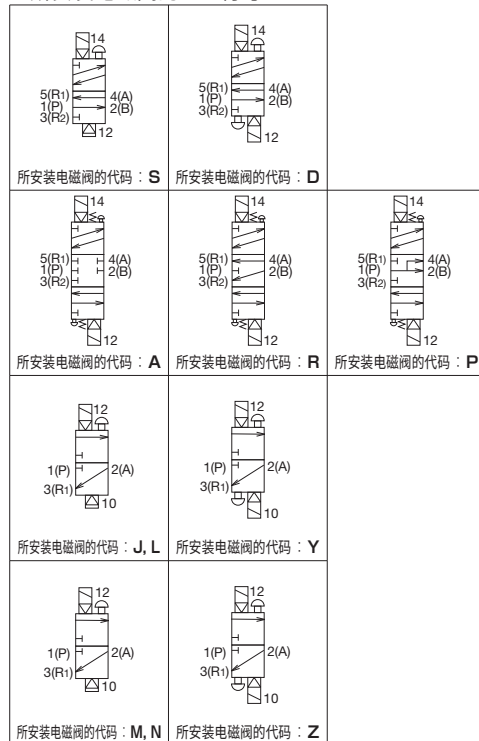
14
5(R1)
1(P)
3(R2)
4(A)
2(B)
12
所安装电磁阀的代码：S

14
5(R1)
1(P)
3(R2)
4(A)
2(B)
12
所安装电磁阀的代码：D

14
5(R1)
1(P)
3(R2)
4(A)
2(B)
12
所安装电磁阀的代码：A

14
5(R1)
1(P)
3(R2)
4(A)
2(B)
12
所安装电磁阀的代码：R

14
5(R1)
1(P)
3(R2)
4(A)
2(B)
12
所安装电磁阀的代码：P

12
1(P)
3(R1)
2(A)
10
所安装电磁阀的代码：J, L

12
1(P)
3(R1)
2(A)
10
所安装电磁阀的代码：Y

12
1(P)
3(R1)
2(A)
10
所安装电磁阀的代码：M, N

12
1(P)
3(R1)
2(A)
10
所安装电磁阀的代码：Z